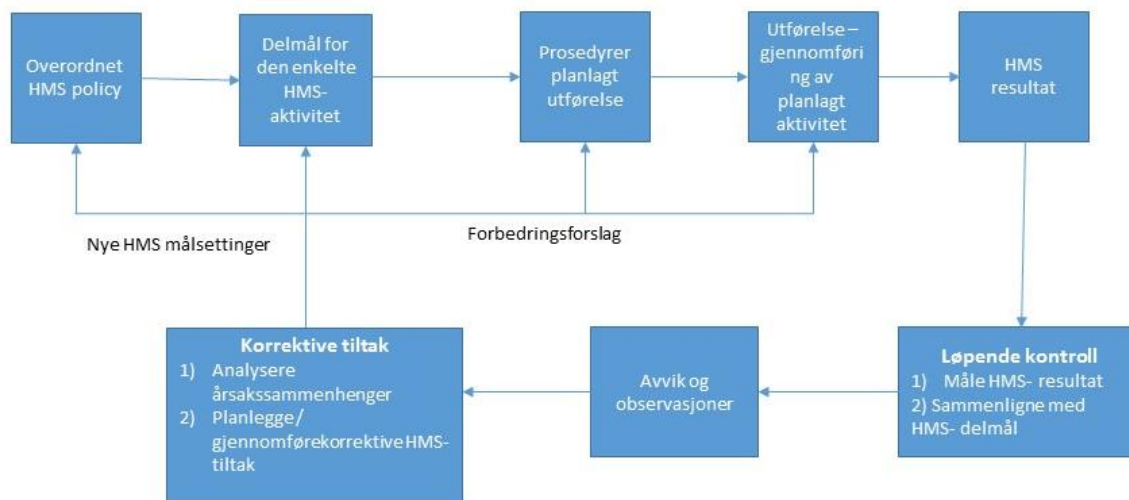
Overordnet HMS policy

Delmål for den enkelte HMS-aktivitet

Prosedyrer planlagt utførelse

Utførelse – gjennomføring av planlagt aktivitet

HMS resultat

Nye HMS målsettinger

Forbedringsforslag

**Korrektive tiltak**
1) Analysere årsakssammenhenger
2) Planlegge/ gjennomførekorrektive HMS-tiltak

Avvik og observasjoner

**Løpende kontroll**
1) Måle HMS- resultat
2) Sammenligne med HMS- delmål